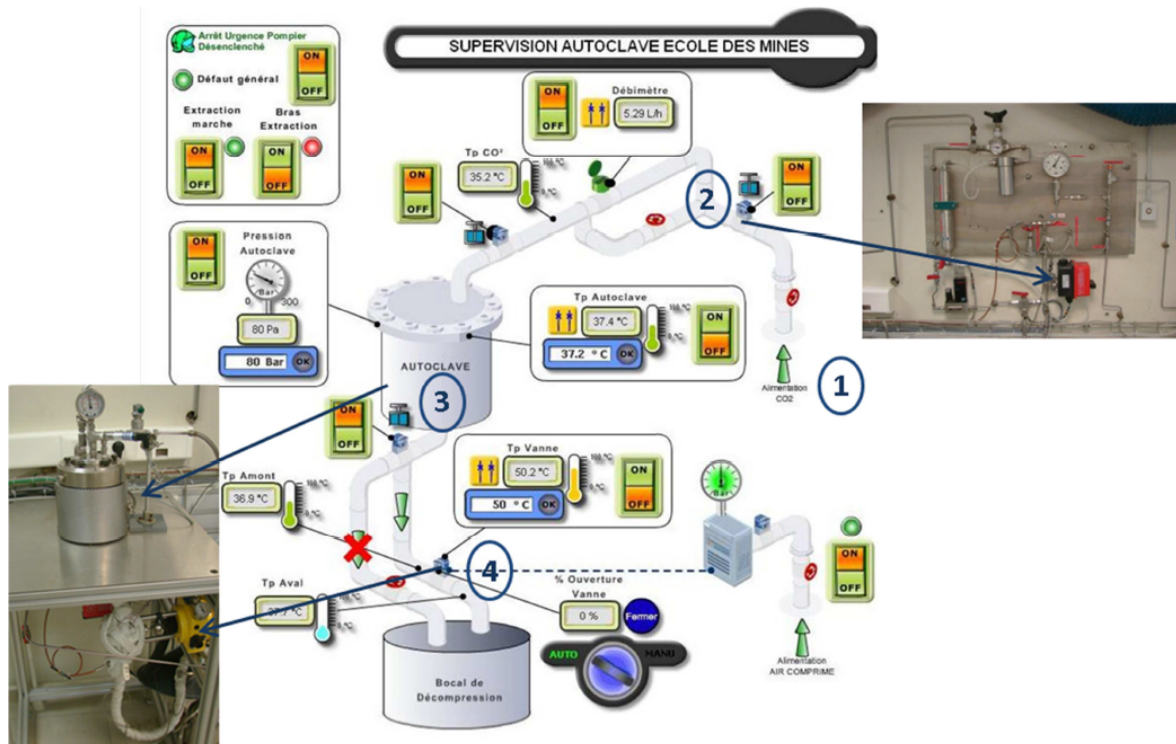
SUPERVISION AUTOCLAVE ECOLE DES MINES

Arrêt Urgence Pompier Désenclenché

Défaut général

ON
OFF

Extraction marche

Bras Extraction

ON
OFF

ON
OFF

Débimètre

ON
OFF

5.29 L/h

Tp CO²

35.2 °C

100 °C
0 °C

ON
OFF

2

ON
OFF

Pression Autoclave

ON
OFF

Bar
0 300

80 Pa

80 Bar OK

Tp Autoclave

37.4 °C

100 °C
0 °C

ON
OFF

37.2 °C OK

AUTOCLAVE

3

Alimentation CO2

1

ON
OFF

Tp Vanne

50.2 °C

100 °C
0 °C

ON
OFF

50 °C OK

Tp Amont

36.9 °C

100 °C
0 °C

Bar

4

% Ouverture Vanne

0 %

Fermer

ON
OFF

Tp Aval

37.7 °C

100 °C
0 °C

AUTO MANU

Bocal de Décompression

Alimentation AIR COMPRIME